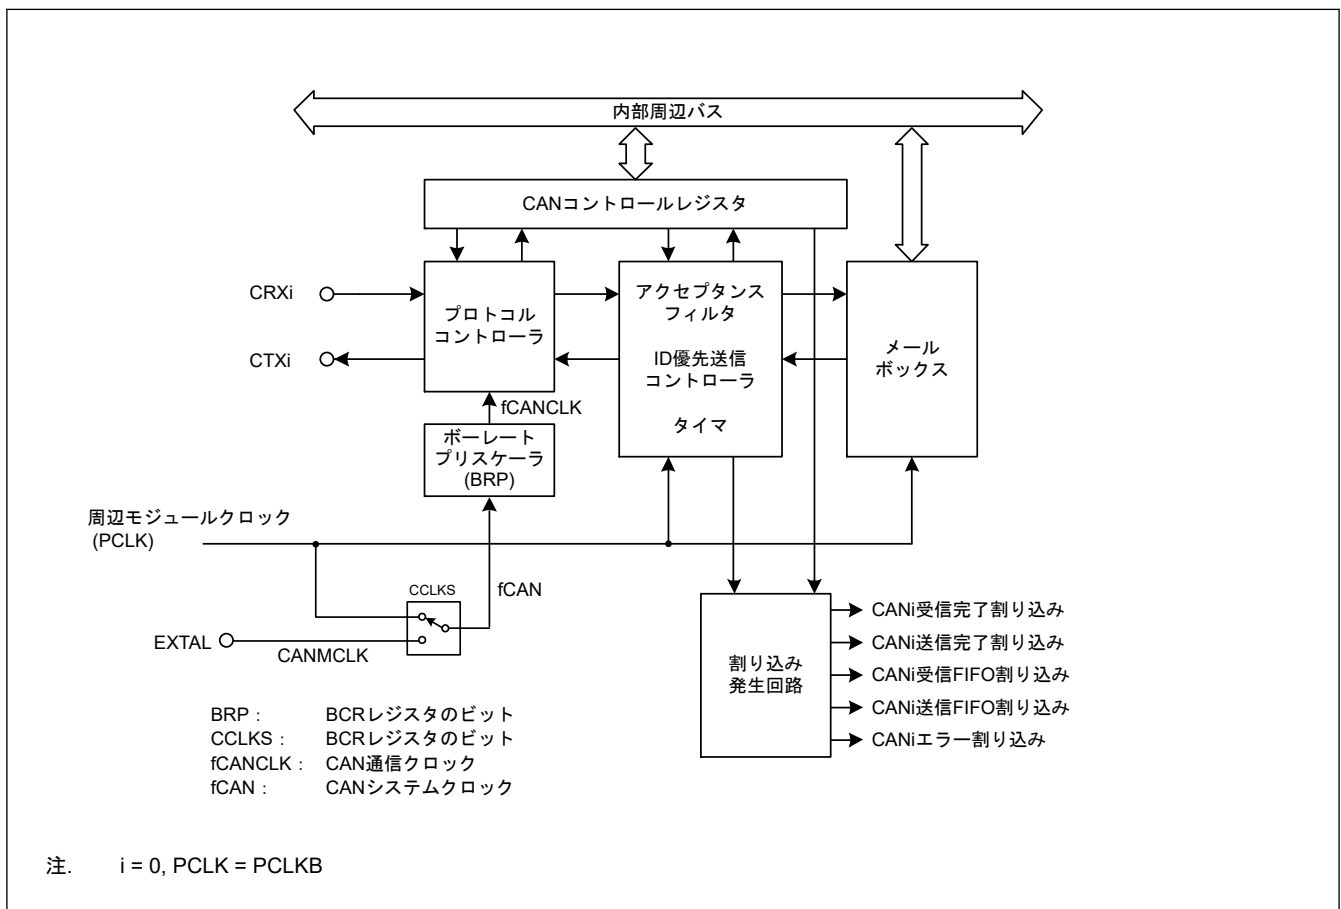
内部周辺バス

CANコントロールレジスタ

CRXi

CTXi

プロトコル
コントローラ

fCANCLK

ボーレート
プリスケーラ
(BRP)

アクセプタンス
フィルタ

ID優先送信
コントローラ

タイマ

メール
ボックス

周辺モジュールクロック
(PCLK)

CCLKS

fCAN

EXTAL

CANMCLK

割り込み
発生回路

CANi受信完了割り込み
CANi送信完了割り込み
CANi受信FIFO割り込み
CANi送信FIFO割り込み
CANiエラー割り込み

| | |
|---|---|
| BRP： | BCRレジスタのビット |
| CCLKS： | BCRレジスタのビット |
| fCANCLK： | CAN通信クロック |
| fCAN： | CANシステムクロック |

注.　i = 0, PCLK = PCLKB